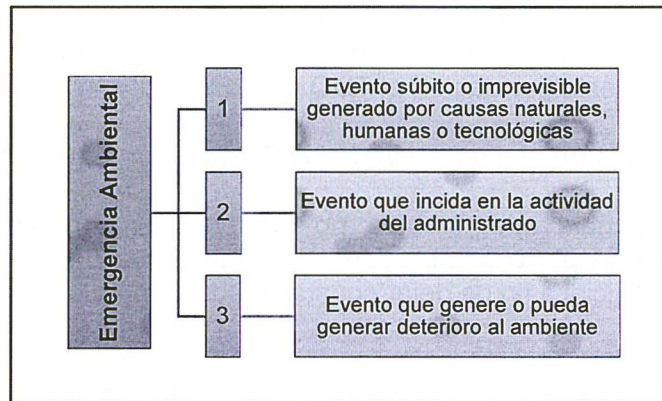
Emergencia Ambiental

1
Evento súbito o imprevisible generado por causas naturales, humanas o tecnológicas

2
Evento que incida en la actividad del administrado

3
Evento que genere o pueda generar deterioro al ambiente